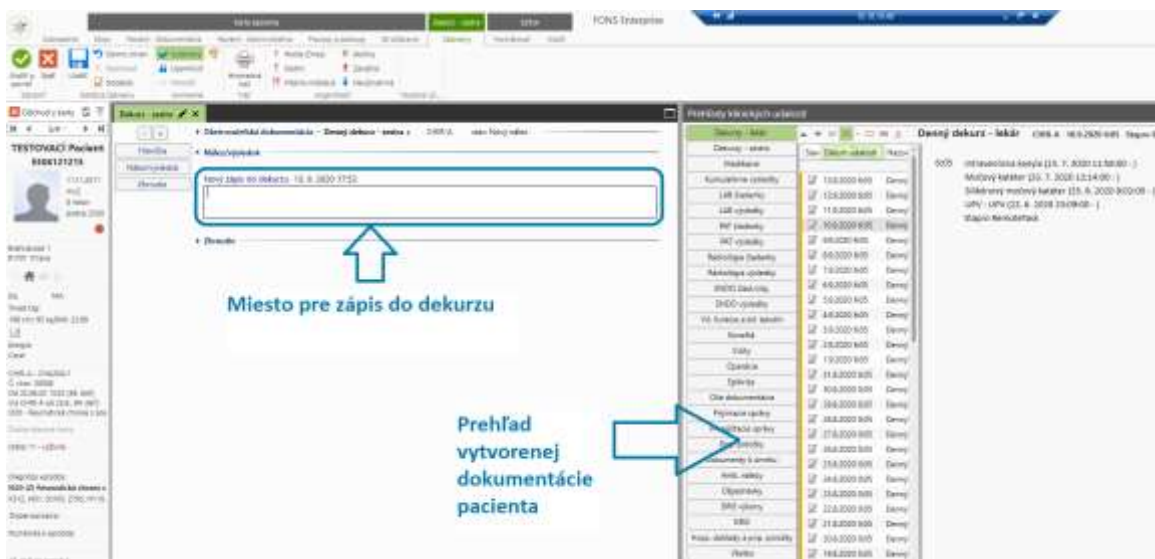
FONS Enterprise

TESTOVACÍ Pacient

Dekurz - sestra

Denný dekurz - sestra

Nález/výsledok

Nový zápis do dekurzu 10. 8. 2020 17:52

Denný dekurz - lekár

Intravenózna kanyla (23. 7. 2020 11:58:00 - )

Močový katéter (23. 7. 2020 12:14:00 - )

Miesto pre zápis do dekurzu

Prehľad vytvorenej dokumentácie pacienta